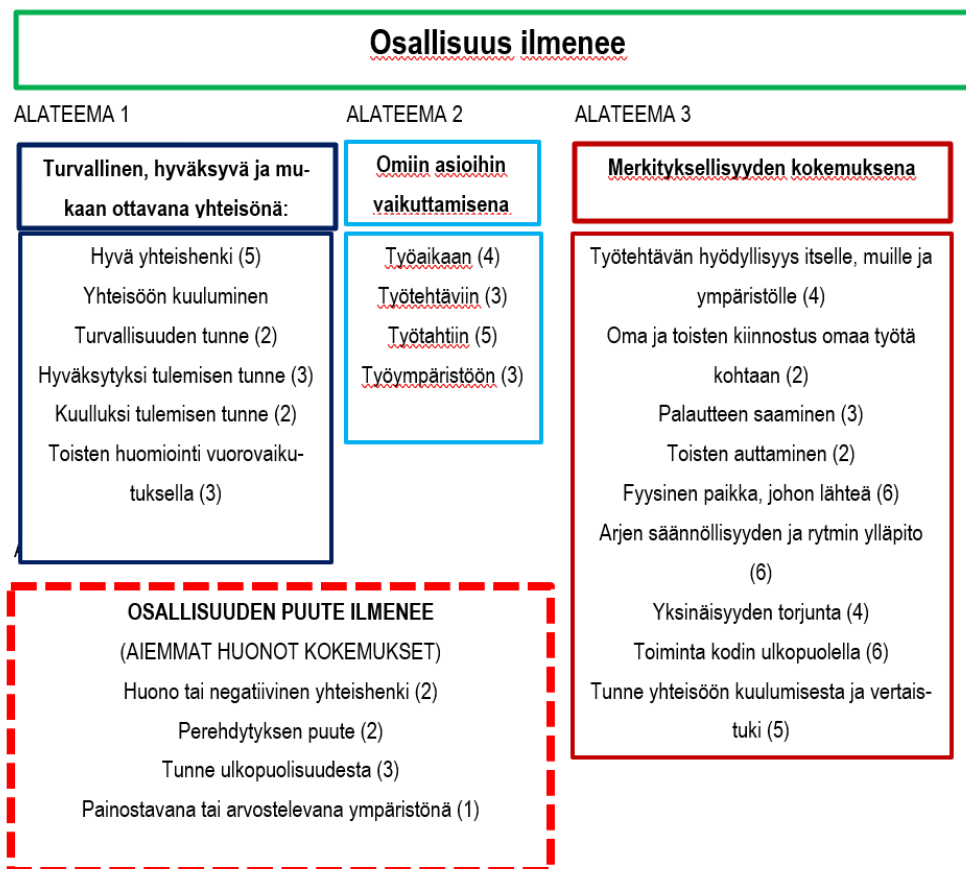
Osallisuus ilmenee

ALATEEMA 1

Turvallinen, hyväksyvä ja mukaan ottavana yhteisönä:

Hyvä yhteishenki (5)
Yhteisöön kuuluminen
Turvallisuuden tunne (2)
Hyväksytyksi tulemisen tunne (3)
Kuulluksi tulemisen tunne (2)
Toisten huomiointi vuorovaikutuksella (3)

ALATEEMA 2

Omiin asioihin vaikuttamisena

Työaikaan (4)
Työtehtäviin (3)
Työtahtiin (5)
Työympäristöön (3)

ALATEEMA 3

Merkityksellisyyden kokemuksena

Työtehtävän hyödyllisyys itselle, muille ja ympäristölle (4)
Oma ja toisten kiinnostus omaa työtä kohtaan (2)
Palautteen saaminen (3)
Toisten auttaminen (2)
Fyysinen paikka, johon lähteä (6)
Arjen säännöllisyyden ja rytmin ylläpito (6)
Yksinäisyyden torjunta (4)
Toiminta kodin ulkopuolella (6)
Tunne yhteisöön kuulumisesta ja vertaistuki (5)

OSALLISUUDEN PUUTE ILMENEE
(AIEMMAT HUONOT KOKEMUKSET)
Huono tai negatiivinen yhteishenki (2)
Perehdytyksen puute (2)
Tunne ulkopuolisuudesta (3)
Painostavana tai arvostelevana ympäristönä (1)